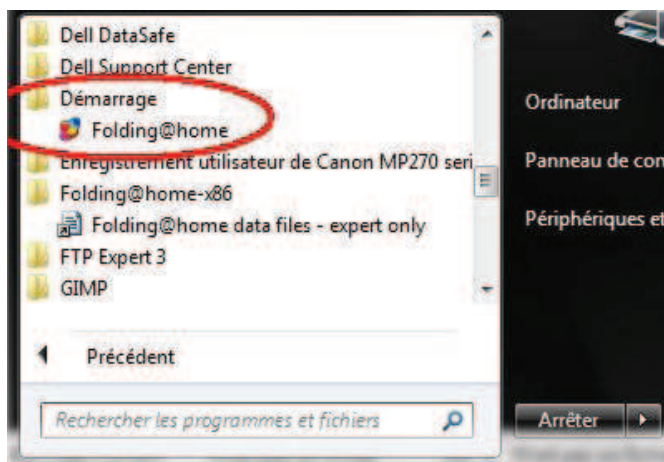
Dell DataSafe
Dell Support Center
Démarrage
Folding@home
Enregistrement utilisateur de Canon MP270 seri
Folding@home-x86
Folding@home data files - expert only
FTP Expert 3
GIMP

Précédent

Rechercher les programmes et fichiers

Ordinateur
Panneau de con
Périphériques et

Arrêter